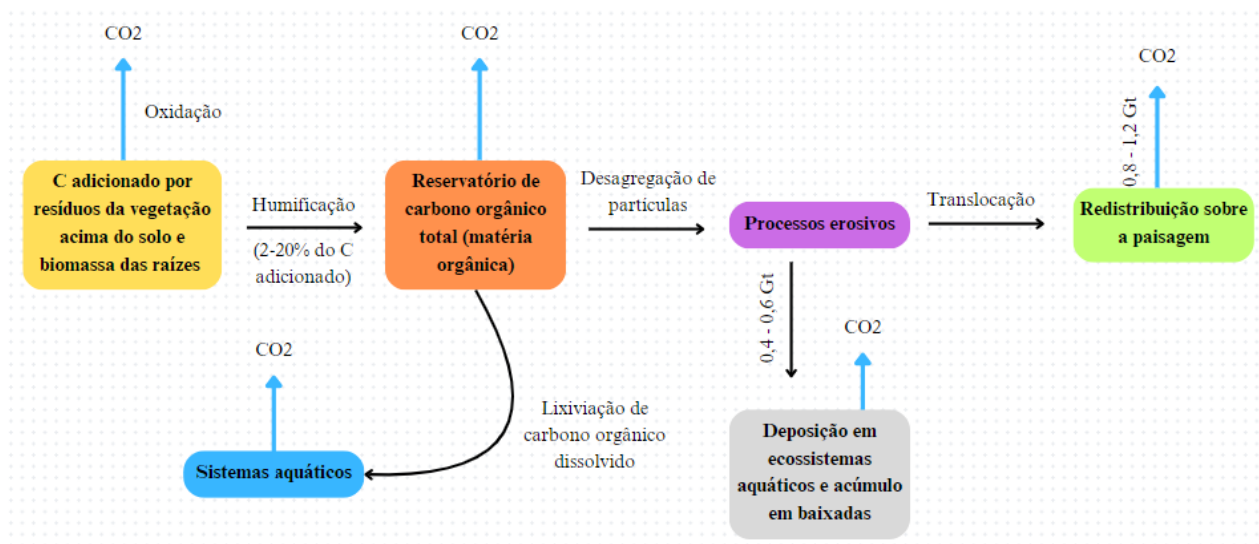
CO2

Oxidação

C adicionado por resíduos da vegetação acima do solo e biomassa das raízes

Humificação

(2-20% do C adicionado)

CO2

Reservatório de carbono orgânico total (matéria orgânica)

Desagregação de partículas

Processos erosivos

Translocação

CO2

0,8 - 1,2 Gt

Redistribuição sobre a paisagem

0,4 - 0,6 Gt

CO2

Deposição em ecossistemas aquáticos e acúmulo em baixadas

CO2

Lixiviação de carbono orgânico dissolvido

Sistemas aquáticos